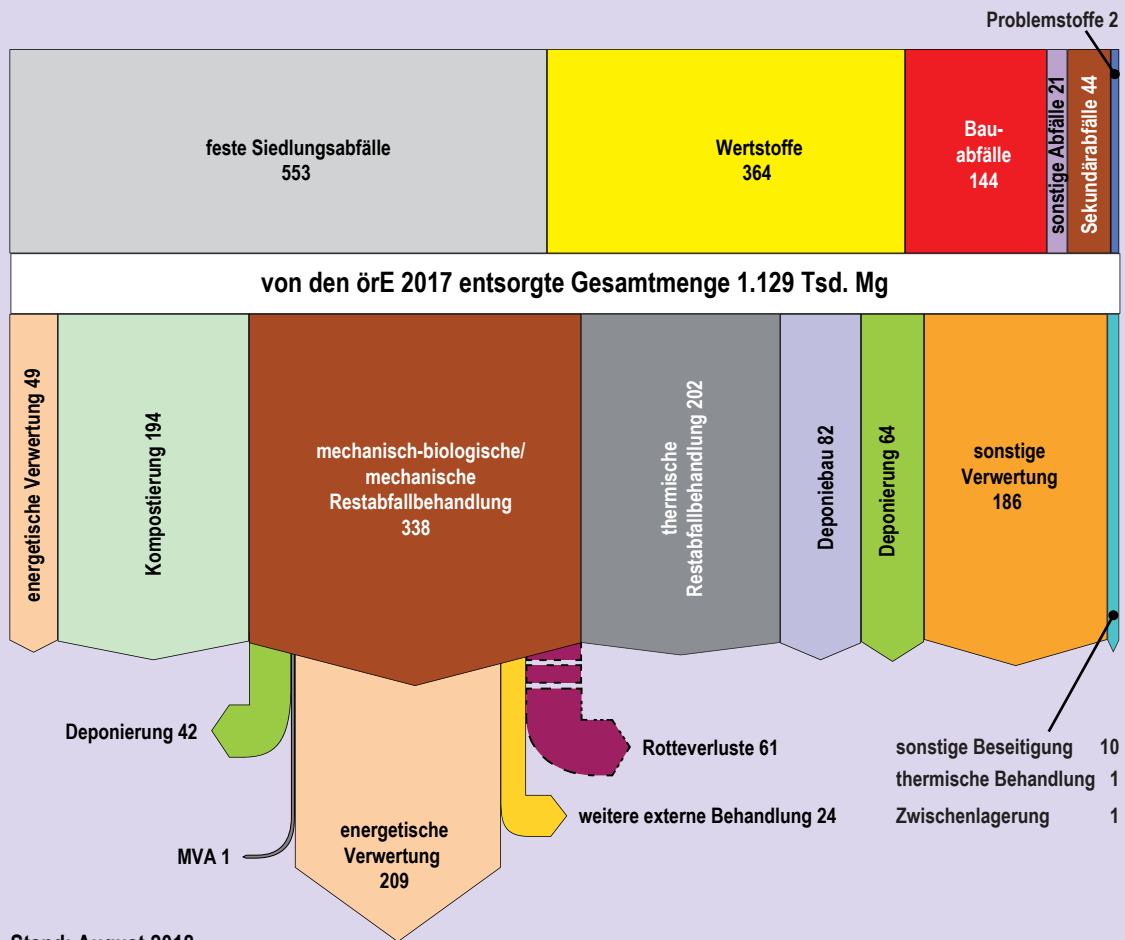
Problemstoffe 2

feste Siedlungsabfälle 553

Wertstoffe 364

Bauabfälle 144

sonstige Abfälle 21

Sekundärabfälle 44

von den örE 2017 entsorgte Gesamtmenge 1.129 Tsd. Mg

energetische Verwertung 49

Kompostierung 194

mechanisch-biologische/ mechanische Restabfallbehandlung 338

thermische Restabfallbehandlung 202

Deponiebau 82

Deponierung 64

sonstige Verwertung 186

Deponierung 42

Rotteverluste 61

weitere externe Behandlung 24

MVA 1

energetische Verwertung 209

sonstige Beseitigung 10
thermische Behandlung 1
Zwischenlagerung 1

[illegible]